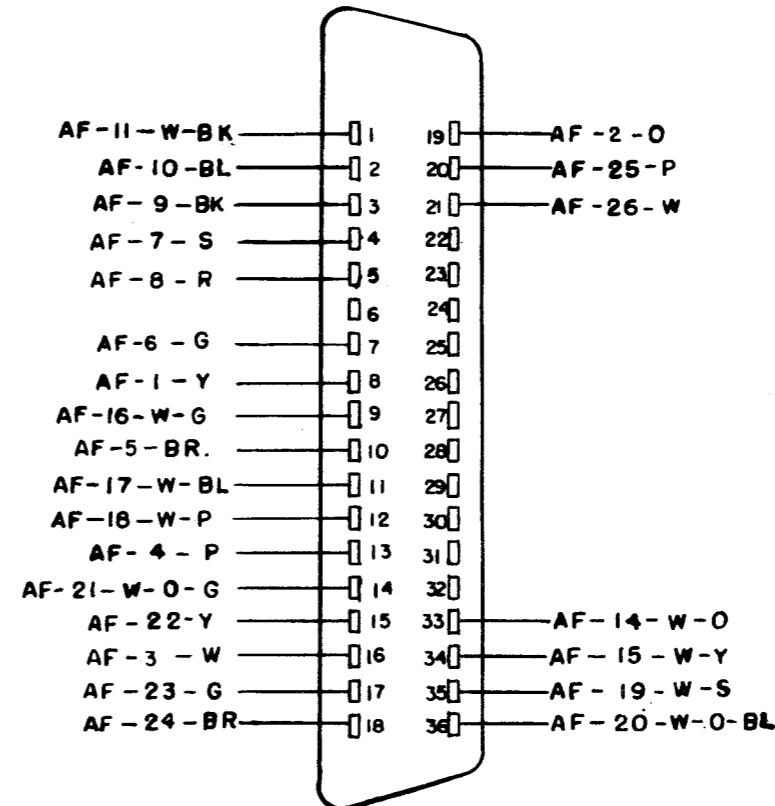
AF-11-W-BK 1
AF-10-BL 2
AF-9-BK 3
AF-7-S 4
AF-8-R 5
6
AF-6-G 7
AF-1-Y 8
AF-16-W-G 9
AF-5-BR. 10
AF-17-W-BL 11
AF-18-W-P 12
AF-4-P 13
AF-21-W-O-G 14
AF-22-Y 15
AF-3-W 16
AF-23-G 17
AF-24-BR 18

19 AF-2-O
20 AF-25-P
21 AF-26-W
22
23
24
25
26
27
28
29
30
31
32
33 AF-14-W-O
34 AF-15-W-Y
35 AF-19-W-S
36 AF-20-W-O-BL